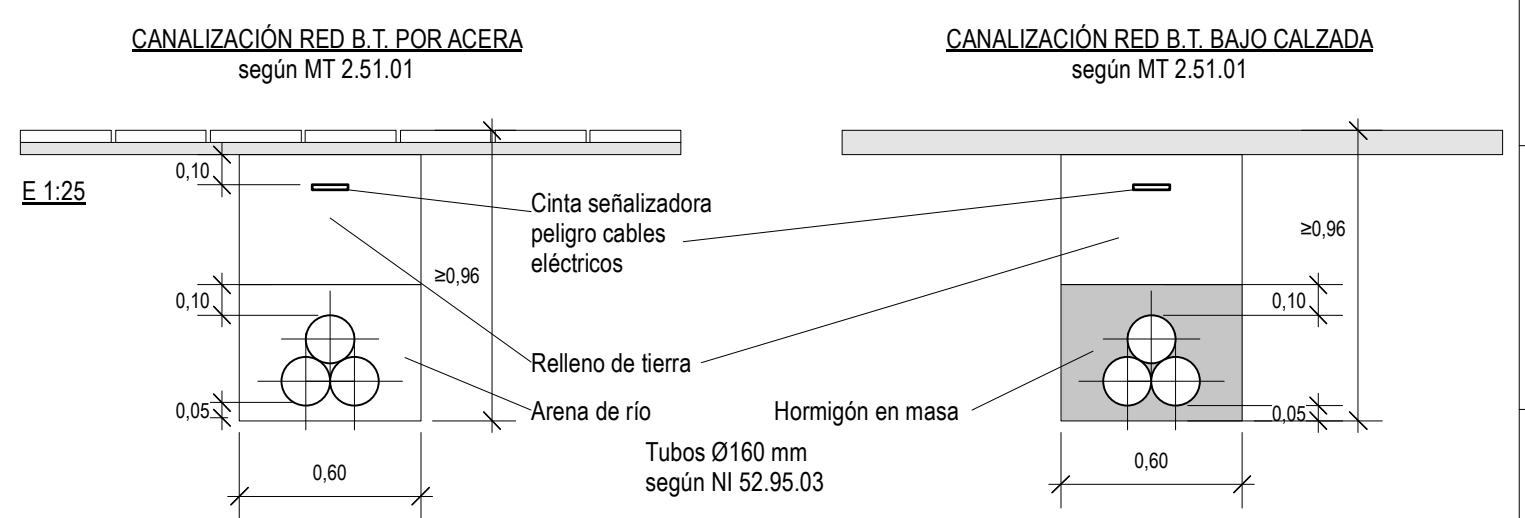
CANALIZACIÓN RED B.T. POR ACERA
según MT 2.51.01

CANALIZACIÓN RED B.T. BAJO CALZADA
según MT 2.51.01

E 1:25

0,10

0,10

0,05

≥0,96

0,60

Cinta señalizadora peligro cables eléctricos

Relleno de tierra

Arena de río

Hormigón en masa

Tubos Ø160 mm
según NI 52.95.03

≥0,96

0,10

0,05

0,60